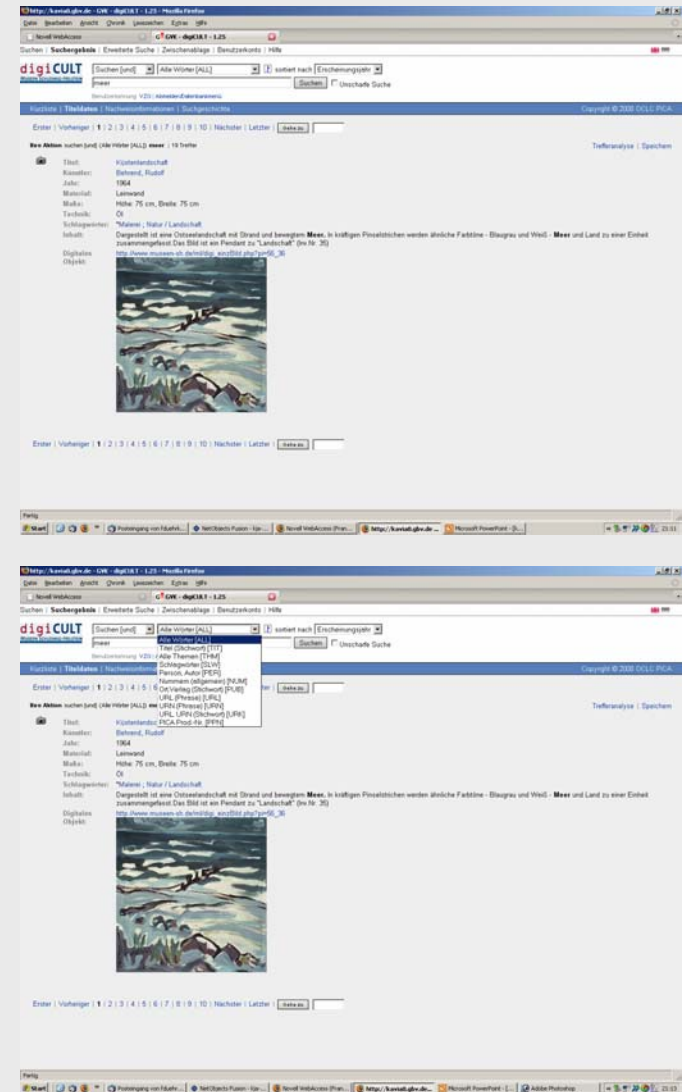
http://kaviah.gbv.de - GVK - digiCULT - 1.25 - Mozilla Firefox

Datei Bearbeiten Ansicht Chronik Lesezeichen Extras Hilfe

Novell WebAccess | GVK - digiCULT - 1.25

Suchen | Suchergebnis | Erweiterte Suche | Zwischenablage | Benutzerkonto | Hilfe

digiCULT

Suchen [und] | Alle Wörter [ALL] | sortiert nach Erscheinungsjahr

meer | Suchen | Unscharfe Suche

Benutzerkennung: VZG | Abmelden/Datenbankmenü

Kurzliste | Titeldaten | Nachweisinformationen | Suchgeschichte | Copyright © 2008 OCLC PICA

Erster | Vorheriger | 1 | 2 | 3 | 4 | 5 | 6 | 7 | 8 | 9 | 10 | Nächster | Letzter | Gehe zu

Ihre Aktion suchen [und] (Alle Wörter [ALL]) meer | 19 Treffer

Trefferanalyse | Speichern

Titel: Küstenlandschaft
Künstler: Behrend, Rudolf
Jahr: 1964
Material: Leinwand
Maße: Höhe: 75 cm, Breite: 75 cm
Technik: Öl
Schlagwörter: "Malerei ; Natur / Landschaft
Inhalt: Dargestellt ist eine Ostseelandschaft mit Strand und bewegtem Meer. In kräftigen Pinselstrichen werden ähnliche Farbtöne - Blaugrau und Weiß - Meer und Land zu einer Einheit zusammengefasst.Das Bild ist ein Pendant zu "Landschaft" (Inv.Nr. 35)
Digitales Objekt: http://www.museen-sh.de/ml/digi_einzBild.php?pi=56_36

Erster | Vorheriger | 1 | 2 | 3 | 4 | 5 | 6 | 7 | 8 | 9 | 10 | Nächster | Letzter | Gehe zu

Fertig

Start | Posteingang von fdudr... | NetObjects Fusion - Ka... | Novell WebAccess (Fran... | http://kaviah.gbv.de ... | Microsoft PowerPoint - [L...] | 23:15

http://kaviah.gbv.de - GVK - digiCULT - 1.25 - Mozilla Firefox

Datei Bearbeiten Ansicht Chronik Lesezeichen Extras Hilfe

Novell WebAccess | GVK - digiCULT - 1.25

Suchen | Suchergebnis | Erweiterte Suche | Zwischenablage | Benutzerkonto | Hilfe

digiCULT

Suchen [und] | Alle Wörter [ALL] | sortiert nach Erscheinungsjahr

meer | Suchen | Unscharfe Suche

Alle Wörter [ALL]
Titel (Stichwort) [TIT]
Alle Themen [THM]
Schlagwörter [SLW]
Person, Autor [PER]
Nummern (allgemein) [NUM]
Ort,Verlag (Stichwort) [PUB]
URL (Phrase) [URL]
URN (Phrase) [URN]
URL,URN (Stichwort) [URK]
PICA Prod.-Nr. [PPN]

Kurzliste | Titeldaten | Nachweisinformationen | Copyright © 2008 OCLC PICA

Erster | Vorheriger | 1 | 2 | 3 | 4 | 5 | 6 | 7 | 8 | 9 | 10 | Nächster | Letzter | Gehe zu

Ihre Aktion suchen [und] (Alle Wörter [ALL]) meer

Trefferanalyse | Speichern

Titel: Küstenlandschaft
Künstler: Behrend, Rudolf
Jahr: 1964
Material: Leinwand
Maße: Höhe: 75 cm, Breite: 75 cm
Technik: Öl
Schlagwörter: "Malerei ; Natur / Landschaft
Inhalt: Dargestellt ist eine Ostseelandschaft mit Strand und bewegtem Meer. In kräftigen Pinselstrichen werden ähnliche Farbtöne - Blaugrau und Weiß - Meer und Land zu einer Einheit zusammengefasst.Das Bild ist ein Pendant zu "Landschaft" (Inv.Nr. 35)
Digitales Objekt: http://www.museen-sh.de/ml/digi_einzBild.php?pi=56_36

Erster | Vorheriger | 1 | 2 | 3 | 4 | 5 | 6 | 7 | 8 | 9 | 10 | Nächster | Letzter | Gehe zu

Fertig

Start | Posteingang von fdudr... | NetObjects Fusion - Ka... | Novell WebAccess (Fran... | http://kaviah.gbv.de ... | Microsoft PowerPoint - [L...] | Adobe Photoshop | 23:15